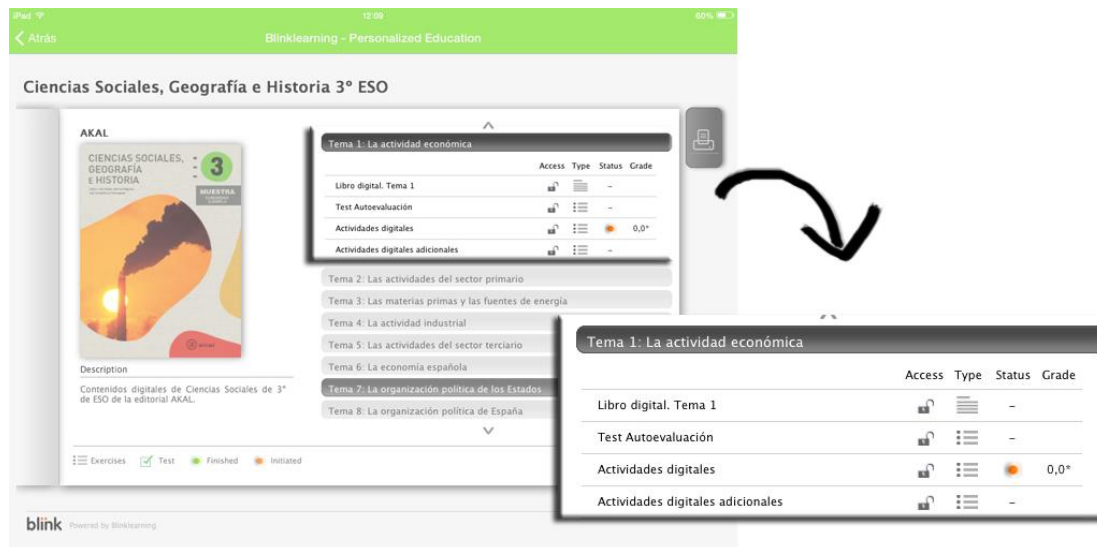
iPad 12:09 60%

Atrás Blinklearning - Personalized Education

Ciencias Sociales, Geografía e Historia 3° ESO

AKAL

CIENCIAS SOCIALES, GEOGRAFÍA E HISTORIA 3

MUESTRA

Description

Contenidos digitales de Ciencias Sociales de 3° de ESO de la editorial AKAL.

Tema 1: La actividad económica

| | Access | Type | Status | Grade |
|---|---|---|---|---|
| Libro digital. Tema 1 | | | – | |
| Test Autoevaluación | | | – | |
| Actividades digitales | | | | 0,0* |
| Actividades digitales adicionales | | | – | |

Tema 2: Las actividades del sector primario
Tema 3: Las materias primas y las fuentes de energía
Tema 4: La actividad industrial
Tema 5: Las actividades del sector terciario
Tema 6: La economía española
Tema 7: La organización política de los Estados
Tema 8: La organización política de España

Exercises Test Finished Initiated

blink Powered by Blinklearning

Tema 1: La actividad económica

| | Access | Type | Status | Grade |
|---|---|---|---|---|
| Libro digital. Tema 1 | | | – | |
| Test Autoevaluación | | | – | |
| Actividades digitales | | | | 0,0* |
| Actividades digitales adicionales | | | – | |